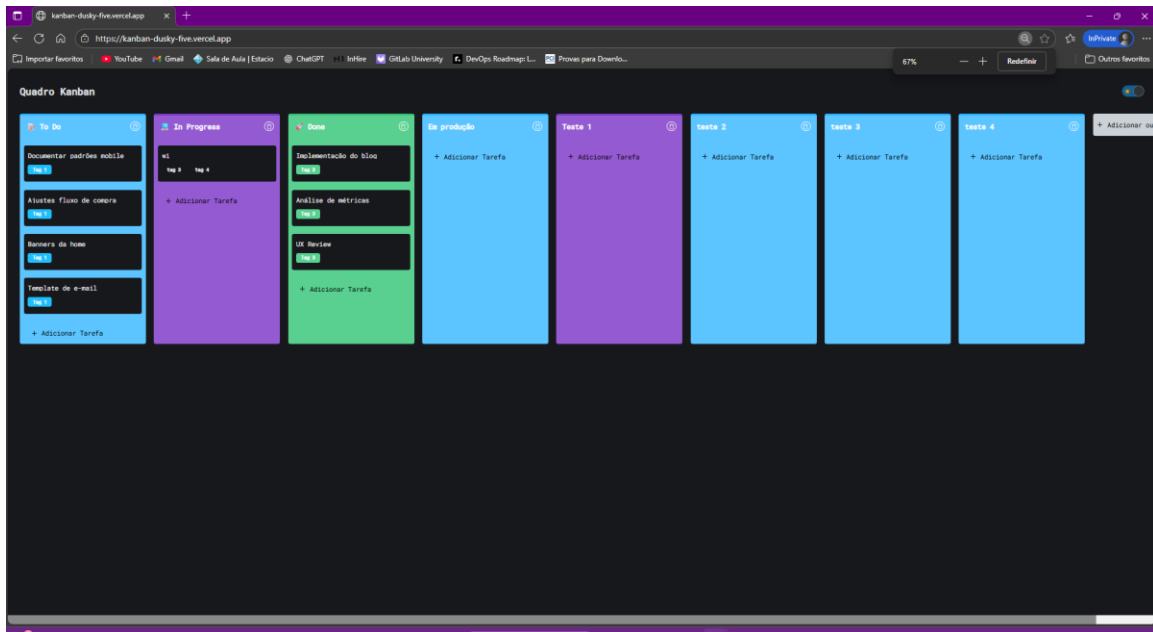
kanban-dusky-five.vercel.app ×

https://kanban-dusky-five.vercel.app

InPrivate

Importar favoritos | YouTube | Gmail | Sala de Aula | Estacio | ChatGPT | InHire | GitLab University | DevOps Roadmap: L... | Provas para Downlo... | Outros favoritos

67% — + Redefinir

Quadro Kanban

To Do
Documentar padrões mobile
Tag 1
Ajustes fluxo de compra
Tag 1
Banners da home
Tag 1
Template de e-mail
Tag 1
+ Adicionar Tarefa

In Progress
w1
tag 3 tag 4
+ Adicionar Tarefa

Done
Implementação do blog
Tag 3
Análise de métricas
Tag 3
UX Review
Tag 3
+ Adicionar Tarefa

Em produção
+ Adicionar Tarefa

Teste 1
+ Adicionar Tarefa

teste 2
+ Adicionar Tarefa

teste 3
+ Adicionar Tarefa

teste 4
+ Adicionar Tarefa

+ Adicionar ou